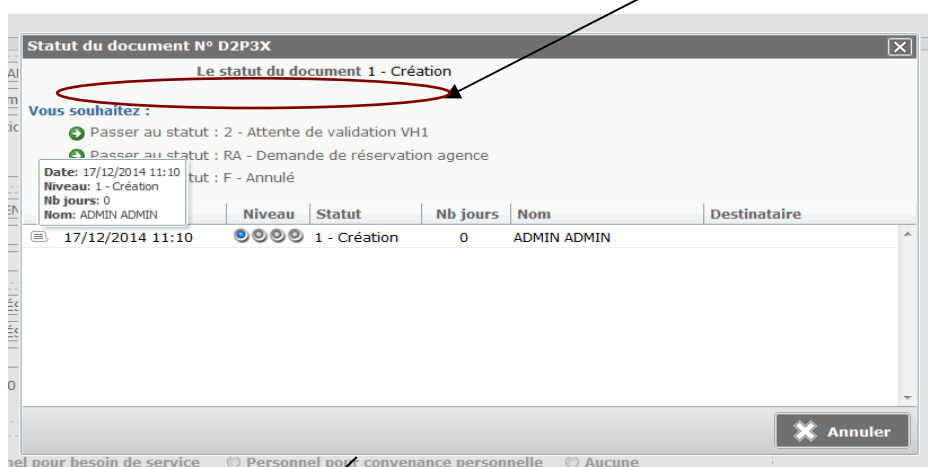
Statut du document N° D2P3X

Le statut du document 1 - Création

Vous souhaitez :

Passer au statut : 2 - Attente de validation VH1

Passer au statut : RA - Demande de réservation agence

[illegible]tut : F - Annulé

Date: 17/12/2014 11:10
Niveau: 1 - Création
Nb jours: 0
Nom: ADMIN ADMIN

| | Niveau | Statut | Nb jours | Nom | Destinataire |
|---|---|---|---|---|---|
| 17/12/2014 11:10 | | 1 - Création | 0 | ADMIN ADMIN | |

Annuler

nel pour besoin de service Personnel pour convenance personnelle Aucune